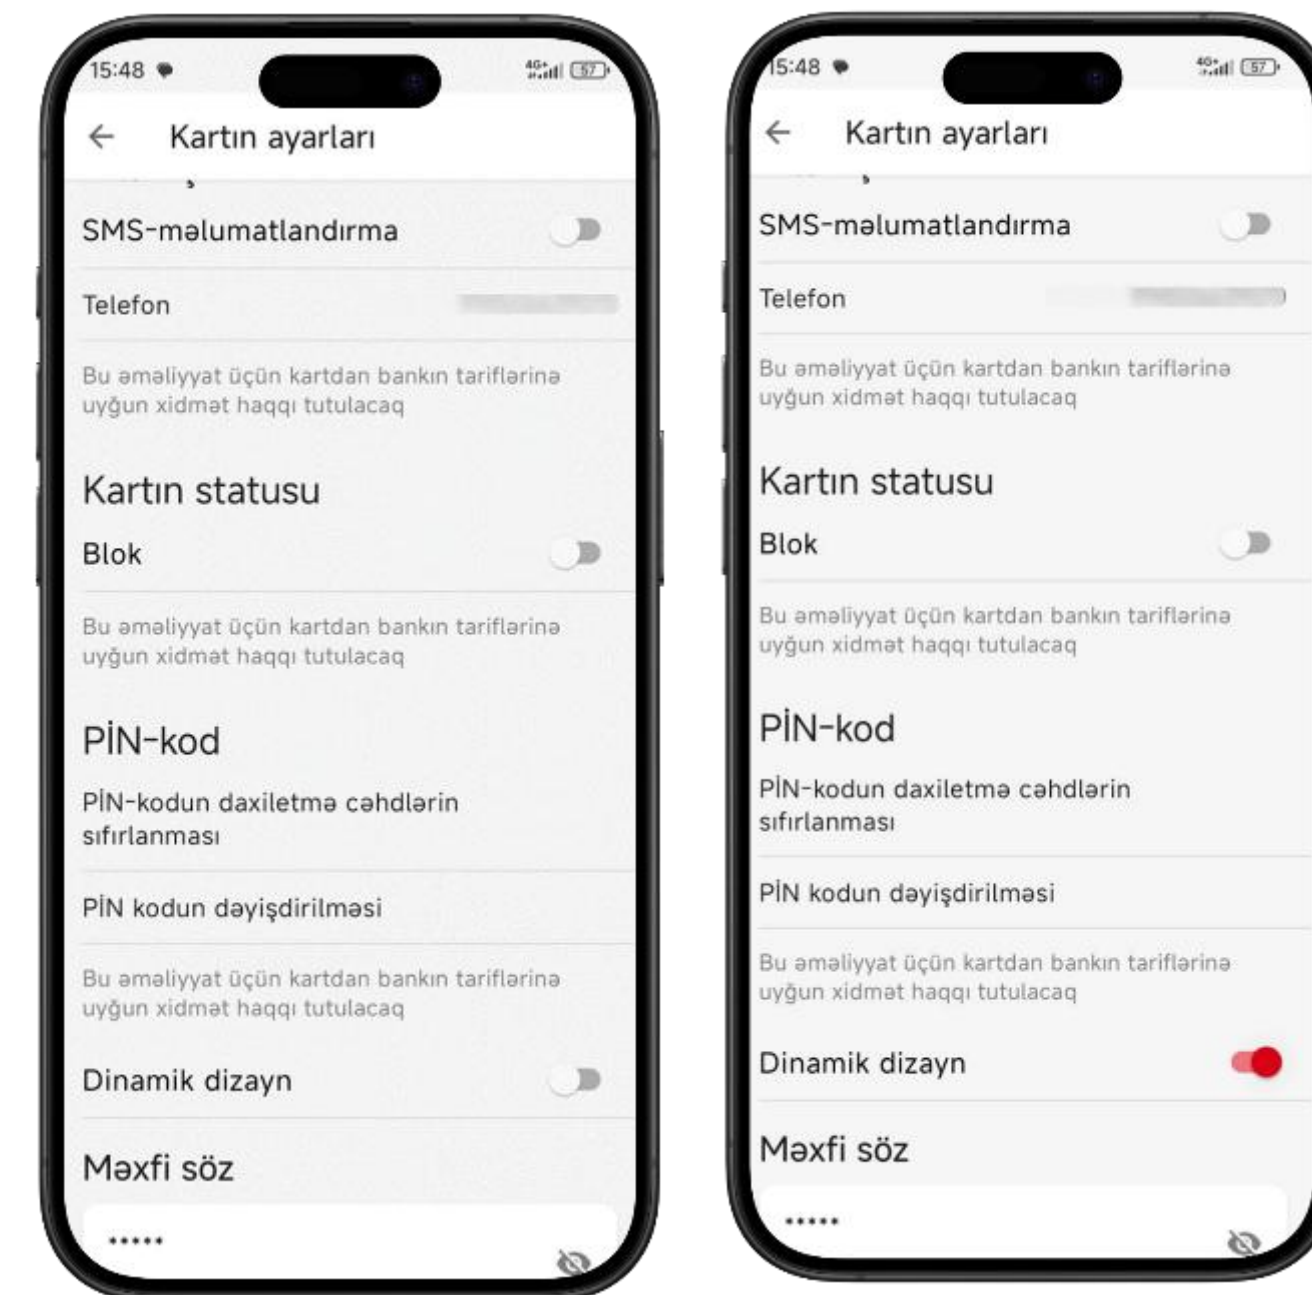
15:48

4G 57

Kartın ayarları

SMS-məlumatlandırma

Telefon

Bu əməliyyat üçün kartdan bankın tariflərinə uyğun xidmət haqqı tutulacaq

Kartın statusu

Blok

Bu əməliyyat üçün kartdan bankın tariflərinə uyğun xidmət haqqı tutulacaq

PİN-kod

PİN-kodun daxiletmə cəhdlərin sıfırlanması

PİN kodun dəyişdirilməsi

Bu əməliyyat üçün kartdan bankın tariflərinə uyğun xidmət haqqı tutulacaq

Dinamik dizayn

Məxfi söz

•••••

15:48

4G 57

Kartın ayarları

SMS-məlumatlandırma

Telefon

Bu əməliyyat üçün kartdan bankın tariflərinə uyğun xidmət haqqı tutulacaq

Kartın statusu

Blok

Bu əməliyyat üçün kartdan bankın tariflərinə uyğun xidmət haqqı tutulacaq

PİN-kod

PİN-kodun daxiletmə cəhdlərin sıfırlanması

PİN kodun dəyişdirilməsi

Bu əməliyyat üçün kartdan bankın tariflərinə uyğun xidmət haqqı tutulacaq

Dinamik dizayn

Məxfi söz

•••••